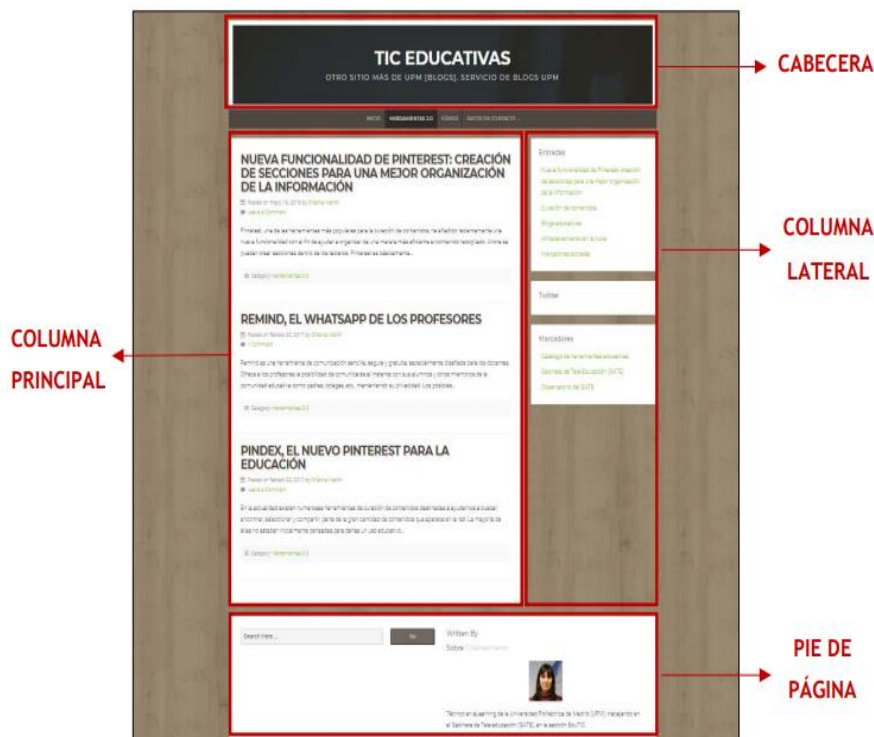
TIC EDUCATIVAS

OTRO SITIO MÁS DE UPM [BLOGS]. SERVICIO DE BLOGS UPM

CABECERA

INICIO HERRAMIENTAS 2.0 VIDEOS DATOS DE CONTACTO

NUEVA FUNCIONALIDAD DE PINTEREST: CREACIÓN DE SECCIONES PARA UNA MEJOR ORGANIZACIÓN DE LA INFORMACIÓN

Posted on mayo 16, 2018 by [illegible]

Leave a Comment

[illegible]

Category: Herramientas 2.0

REMIND, EL WHATSAPP DE LOS PROFESORES

Posted on febrero 20, 2017 by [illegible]

1 Comment

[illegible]

Category: Herramientas 2.0

PINDEX, EL NUEVO PINTEREST PARA LA EDUCACIÓN

Posted on febrero 20, 2017 by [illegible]

Leave a Comment

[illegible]

Category: Herramientas 2.0

Entradas

Nueva funcionalidad de Pinterest: creación de secciones para una mejor organización de la información

Curación de contenidos

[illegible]

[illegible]

Marcadores sociales

Twitter

Marcadores

Catálogo de herramientas educativas

Gabinete de Tele-Educación (GATE)

Observatorio del GATE

COLUMNA LATERAL

COLUMNA PRINCIPAL

Search Here ...

Go

Written By

Sobre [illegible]

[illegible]

PIE DE PÁGINA